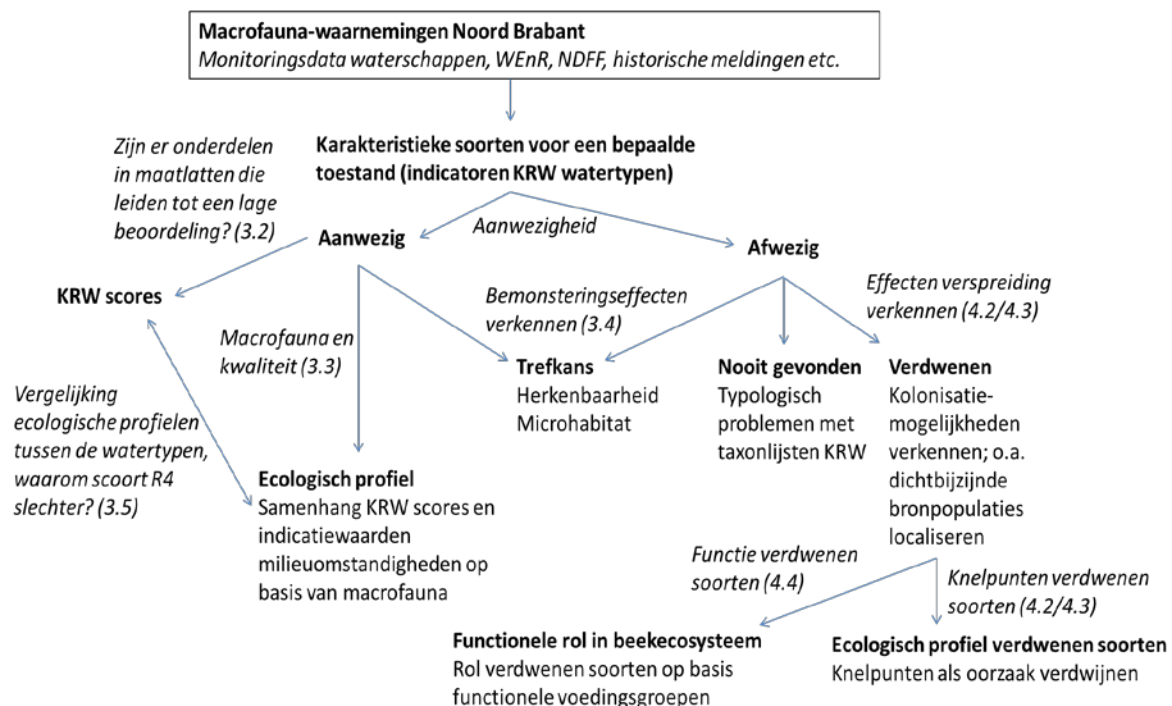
Macrofauna-waarnemingen Noord Brabant
Monitoringsdata waterschappen, WEnR, NDFF, historische meldingen etc.

Karakteristieke soorten voor een bepaalde toestand (indicatoren KRW watertypen)

Zijn er onderdelen in maatlatten die leiden tot een lage beoordeling? (3.2)

Aanwezig

Aanwezigheid

Afwezig

KRW scores

Bemonsteringseffecten verkennen (3.4)

Effecten verspreiding verkennen (4.2/4.3)

Macrofauna en kwaliteit (3.3)

Trefkans
Herkenbaarheid
Microhabitat

Nooit gevonden
Typologisch problemen met taxonlijsten KRW

Verdwenen
Kolonisatiemogelijkheden verkennen; o.a. dichtbijzijnde bronpopulaties localiseren

Vergelijking ecologische profielen tussen de watertypen, waarom scoort R4 slechter? (3.5)

Ecologisch profiel
Samenhang KRW scores en indicatiewaarden milieuomstandigheden op basis van macrofauna

Functie verdwenen soorten (4.4)

Knelpunten verdwenen soorten (4.2/4.3)

Functionele rol in beekecosysteem
Rol verdwenen soorten op basis functionele voedingsgroepen

Ecologisch profiel verdwenen soorten
Knelpunten als oorzaak verdwijnen